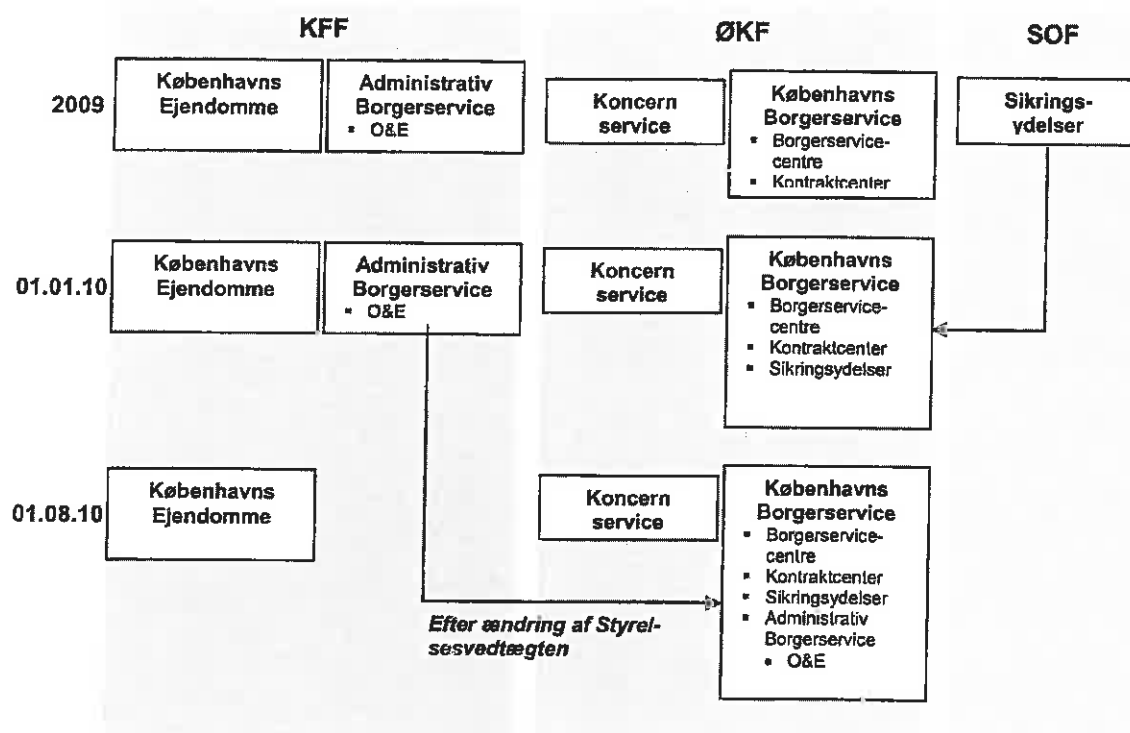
KFF

ØKF

SOF

2009

Københavns Ejendomme

Administrativ Borgerservice
- O&E

Koncern service

Københavns Borgerservice
- Borgerservicecentre
- Kontraktcenter

Sikringsydelser

01.01.10

Københavns Ejendomme

Administrativ Borgerservice
- O&E

Koncern service

Københavns Borgerservice
- Borgerservicecentre
- Kontraktcenter
- Sikringsydelser

01.08.10

Københavns Ejendomme

Koncern service

Københavns Borgerservice
- Borgerservicecentre
- Kontraktcenter
- Sikringsydelser
- Administrativ Borgerservice
  - O&E

Efter ændring af Styrelsesvedtægten